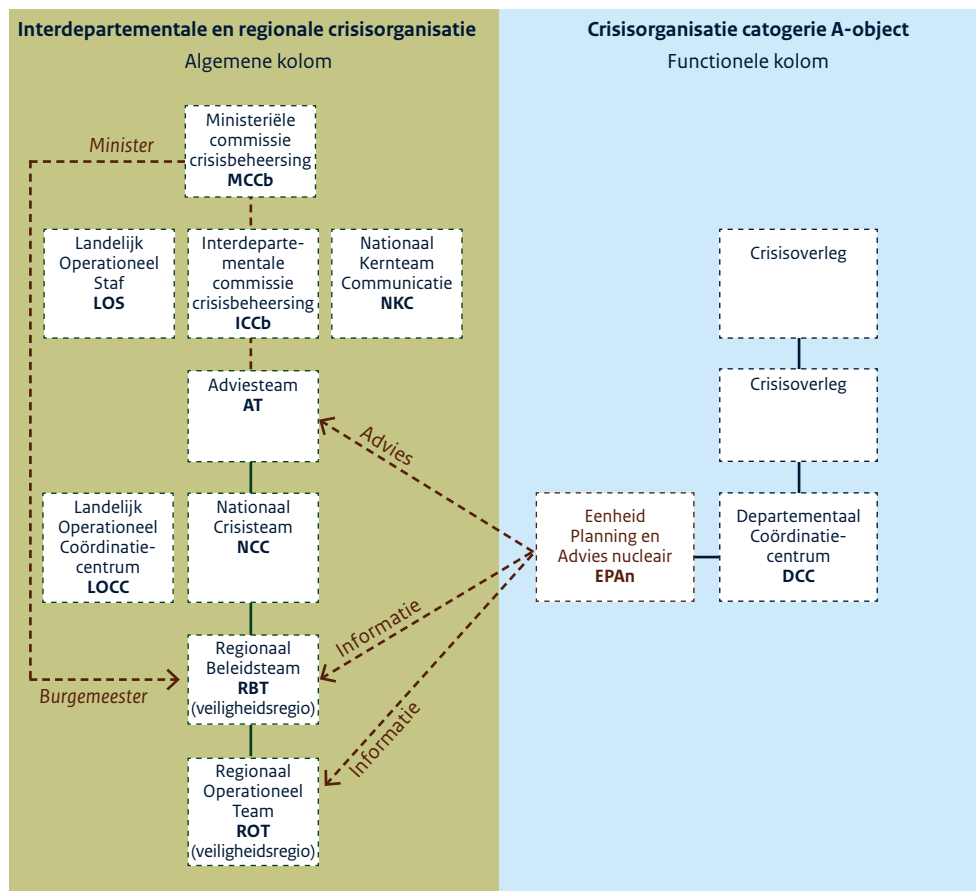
Interdepartementale en regionale crisisorganisatie
Algemene kolom

Crisisorganisatie catogerie A-object
Functionele kolom

Minister

Ministeriële commissie crisisbeheersing
MCCb

Landelijk Operationeel Staf
LOS

Interdepartementale commissie crisisbeheersing
ICCb

Nationaal Kernteam Communicatie
NKC

Adviesteam
AT

Advies

Landelijk Operationeel Coördinatiecentrum
LOCC

Nationaal Crisisteam
NCC

Informatie

Regionaal Beleidsteam
RBT
(veiligheidsregio)

Burgemeester

Informatie

Regionaal Operationeel Team
ROT
(veiligheidsregio)

Crisisoverleg

Crisisoverleg

Eenheid Planning en Advies nucleair
EPAn

Departementaal Coördinatiecentrum
DCC